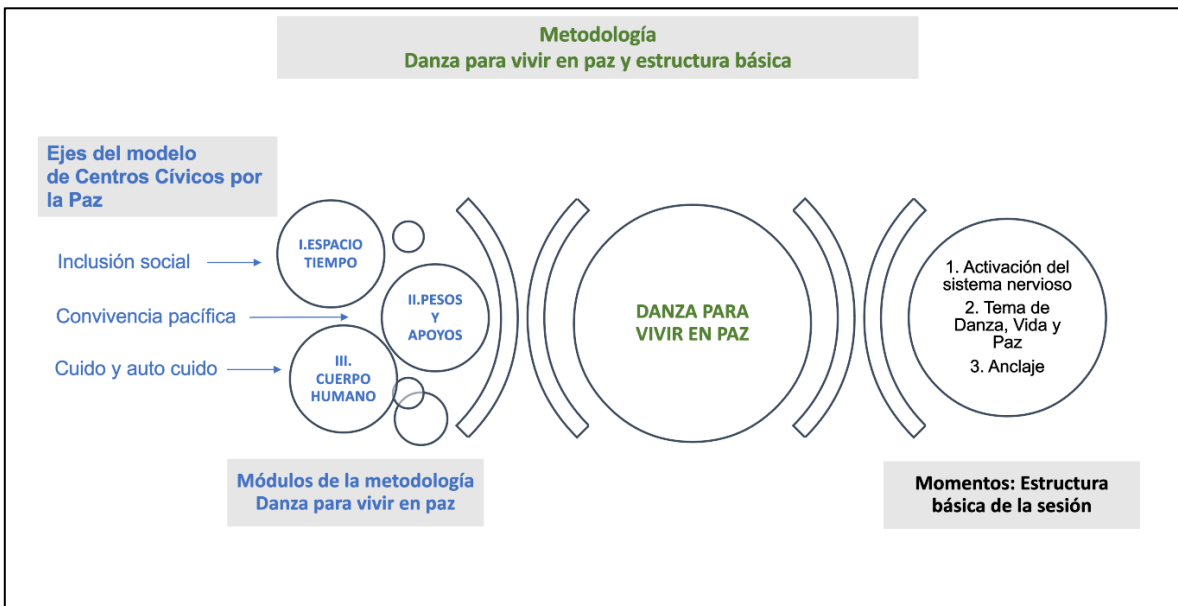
Metodología
Danza para vivir en paz y estructura básica

Ejes del modelo de Centros Cívicos por la Paz

Inclusión social

Convivencia pacífica

Cuido y auto cuido

I.ESPACIO TIEMPO

II.PESOS Y APOYOS

III. CUERPO HUMANO

DANZA PARA VIVIR EN PAZ

1. Activación del sistema nervioso
2. Tema de Danza, Vida y Paz
3. Anclaje

Módulos de la metodología Danza para vivir en paz

Momentos: Estructura básica de la sesión